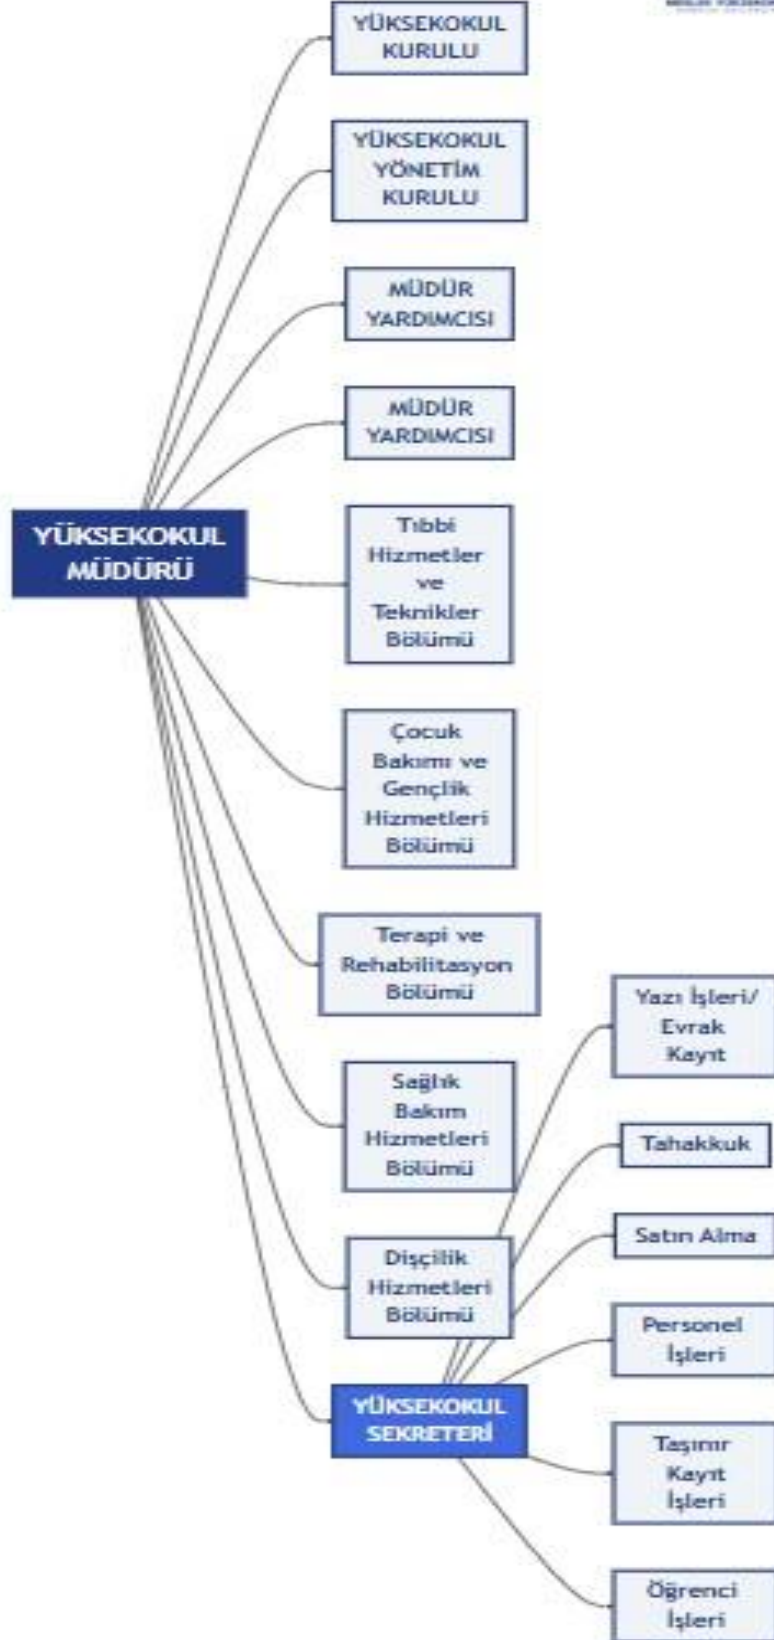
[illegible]

YÜKSEKOKUL MÜDÜRÜ

YÜKSEKOKUL KURULU

YÜKSEKOKUL YÖNETİM KURULU

MÜDÜR YARDIMCISI

MÜDÜR YARDIMCISI

Tıbbi Hizmetler ve Teknikler Bölümü

Çocuk Bakımı ve Gençlik Hizmetleri Bölümü

Terapi ve Rehabilitasyon Bölümü

Sağlık Bakım Hizmetleri Bölümü

Dişçilik Hizmetleri Bölümü

YÜKSEKOKUL SEKRETERİ

Yazı İşleri/ Evrak Kayıt

Tahakkuk

Satın Alma

Personel İşleri

Taşınır Kayıt İşleri

Öğrenci İşleri